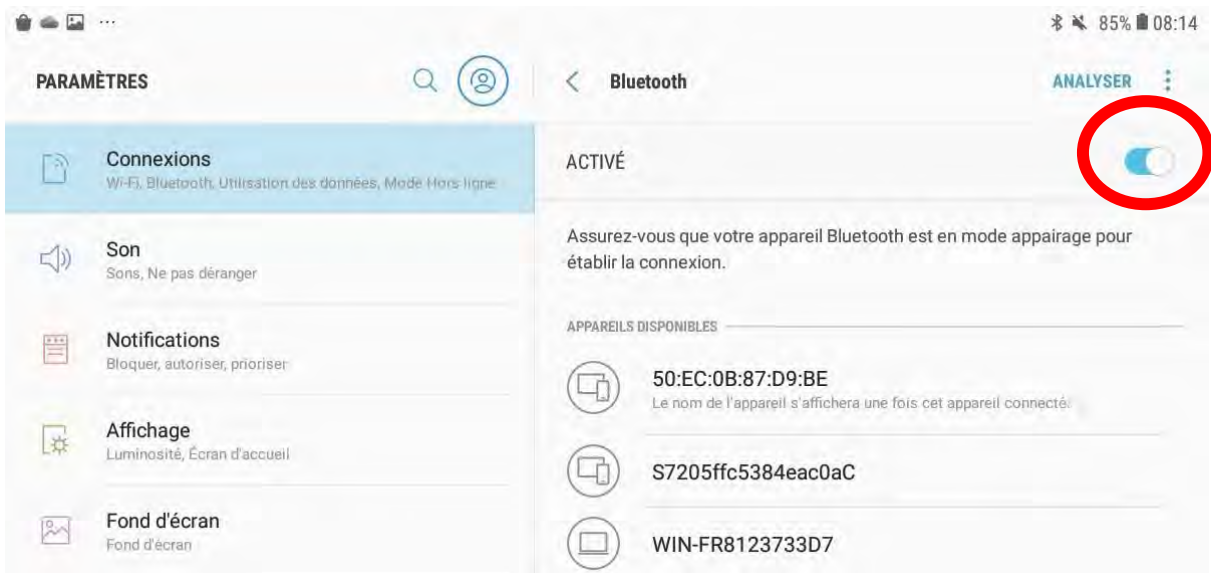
85% 08:14

PARAMÈTRES

Bluetooth

ANALYSER

Connexions
Wi-Fi, Bluetooth, Utilisation des données, Mode Hors ligne

Son
Sons, Ne pas déranger

Notifications
Bloquer, autoriser, prioriser

Affichage
Luminosité, Écran d'accueil

Fond d'écran
Fond d'écran

ACTIVÉ

Assurez-vous que votre appareil Bluetooth est en mode appairage pour établir la connexion.

APPAREILS DISPONIBLES

50:EC:0B:87:D9:BE
Le nom de l'appareil s'affichera une fois cet appareil connecté

S7205ffc5384eac0aC

WIN-FR8123733D7